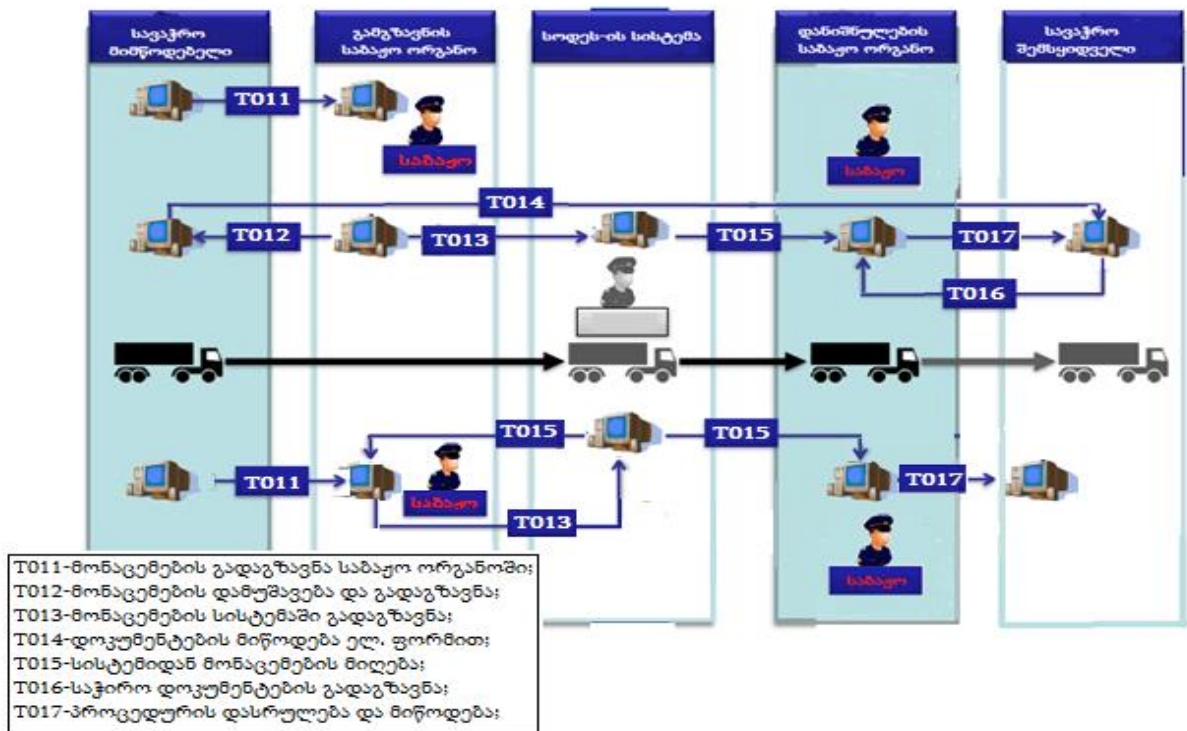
სავაჭრო მიმწოდებელი

გამგზავნის საბაჟო ორგანო

სოდეს-ის სისტემა

დანიშნულების საბაჟო ორგანო

სავაჭრო შემსყიდველი

T011

საბაჟო

საბაჟო

T014

T012

T013

T015

T017

T016

T015

T015

T011

საბაჟო

T017

T013

საბაჟო

T011-მონაცემების გადაგზავნა საბაჟო ორგანოში;
T012-მონაცემების დამუშავება და გადაგზავნა;
T013-მონაცემების სისტემაში გადაგზავნა;
T014-დოკუმენტების მიწოდება ელ. ფორმით;
T015-სისტემიდან მონაცემების მიღება;
T016-საჭირო დოკუმენტების გადაგზავნა;
T017-პროცედურის დასრულება და მიწოდება;